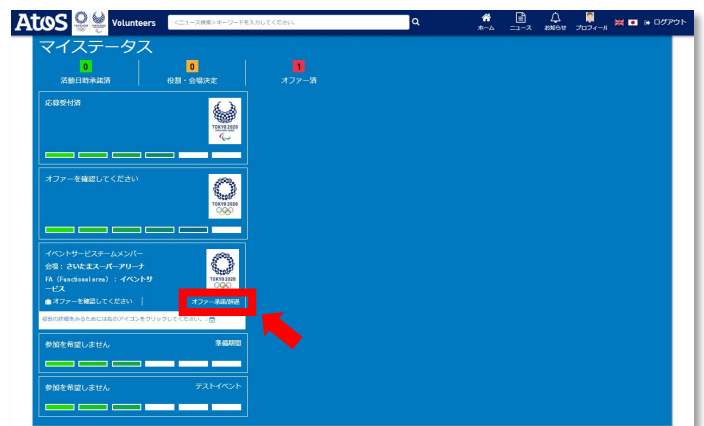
Atos Volunteers

<ニュース検索>キーワードを入力してください。

ホーム ニュース お知らせ プロフィール ログアウト

マイステータス

0
活動日時承諾済

0
役割・会場決定

1
オファー済

応募受付済

TOKYO 2020

オファーを確認してください

TOKYO 2020

イベントサービスチームメンバー
会場：さいたまスーパーアリーナ
FA（Functional area）：イベントサービス

TOKYO 2020

オファーを確認してください

オファー承諾/辞退

役割の詳細をみるためには右のアイコンをクリックしてください。

参加を希望しません

準備期間

参加を希望しません

テストイベント